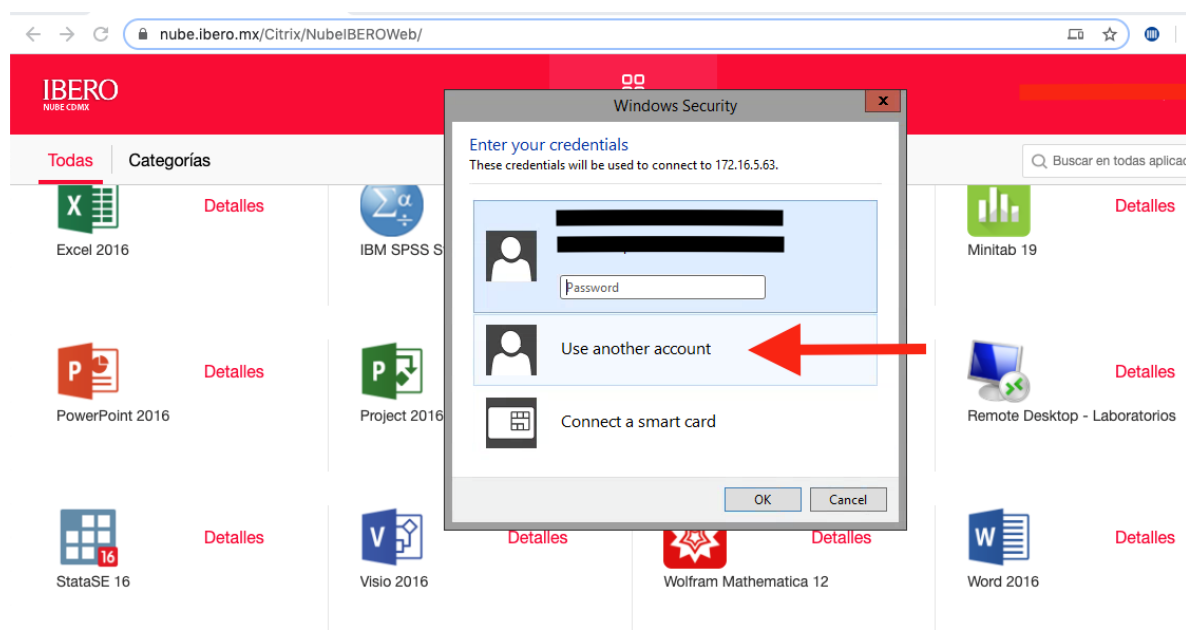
nube.ibero.mx/Citrix/NubeIBEROWeb/

IBERO
NUBE CDMX

Todas
Categorías
Buscar en todas aplica

Windows Security
Enter your credentials
These credentials will be used to connect to 172.16.5.63.
Password
Use another account
Connect a smart card
OK
Cancel

Excel 2016
Detalles
IBM SPSS S
Minitab 19
Detalles
PowerPoint 2016
Detalles
Project 2016
Remote Desktop - Laboratorios
Detalles
StataSE 16
Detalles
Visio 2016
Detalles
Wolfram Mathematica 12
Detalles
Word 2016
Detalles